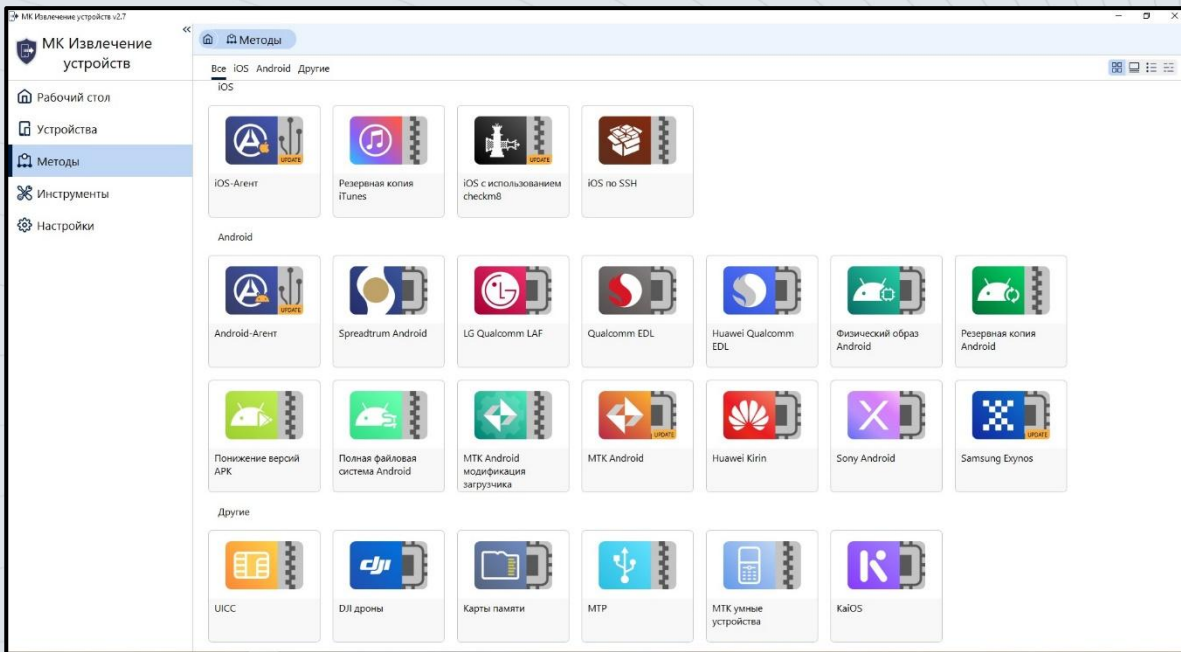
МК Извлечение устройств v2.7

МК Извлечение устройств

Рабочий стол
Устройства
Методы
Инструменты
Настройки

Методы

Все iOS Android Другие

iOS

UPDATE
iOS-Агент

Резервная копия iTunes

UPDATE
iOS с использованием checkm8

iOS по SSH

Android

UPDATE
Android-Агент

Spreadtrum Android

LG Qualcomm LAF

Qualcomm EDL

Huawei Qualcomm EDL

Физический образ Android

Резервная копия Android

Понижение версий APK

Полная файловая система Android

MTK Android модификация загрузчика

UPDATE
MTK Android

Huawei Kirin

Sony Android

UPDATE
Samsung Exynos

Другие

UICC

DJI дроны

Карты памяти

MTP

MTK умные устройства

KaiOS